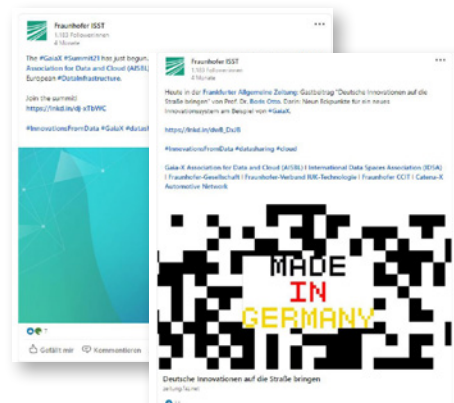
Fraunhofer ISST
1.183 Follower:innen
4 Monate

The #GaiaX #Summit21 has just begun. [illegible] Association for Data and Cloud (AISBL) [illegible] European #DataInfrastructure.

Join the summit!
https://lnkd.in/dj-sTbWC

#InnovationsFromData #GaiaX #dataf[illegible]

Gefällt mir Kommentieren

Fraunhofer ISST
1.183 Follower:innen
4 Monate

Heute in der Frankfurter Allgemeine Zeitung: Gastbeitrag "Deutsche Innovationen auf die Straße bringen" von Prof. Dr. Boris Otto. Darin: Neun Eckpunkte für ein neues Innovationssystem am Beispiel von #GaiaX.

https://lnkd.in/dw8_DuJ8

#InnovationsFromData #datasharing #cloud

Gaia-X Association for Data and Cloud (AISBL) | International Data Spaces Association (IDSA) | Fraunhofer-Gesellschaft | Fraunhofer-Verbund IUK-Technologie | Fraunhofer CCIT | Catena-X Automotive Network

MADE
IN
GERMANY

Deutsche Innovationen auf die Straße bringen
zeitung.faz.net